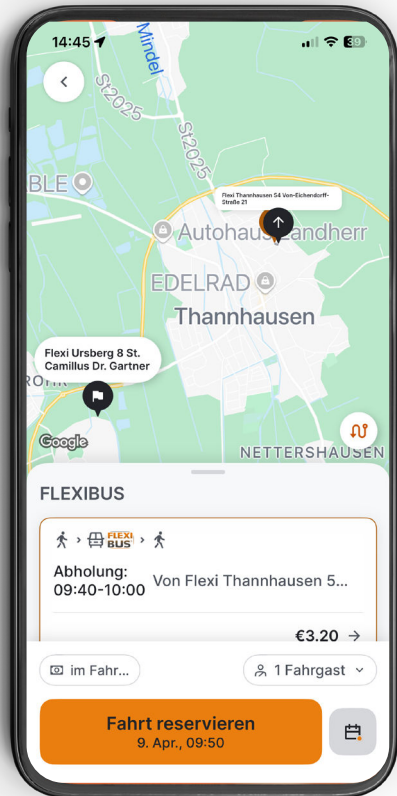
14:45

39

Mindel

St2025

St2025

BLE

Flexi Thannhausen 54 Von-Eichendorff-Straße 21

Autohaus Landherr

EDELRAD

Thannhausen

Flexi Ursberg 8 St. Camillus Dr. Gartner

ROHR

Google

NETTERSHAUSEN

FLEXIBUS

FLEXI BUS

Abholung: 09:40-10:00

Von Flexi Thannhausen 5...

€3.20

im Fahr...

1 Fahrgast

Fahrt reservieren
9. Apr., 09:50